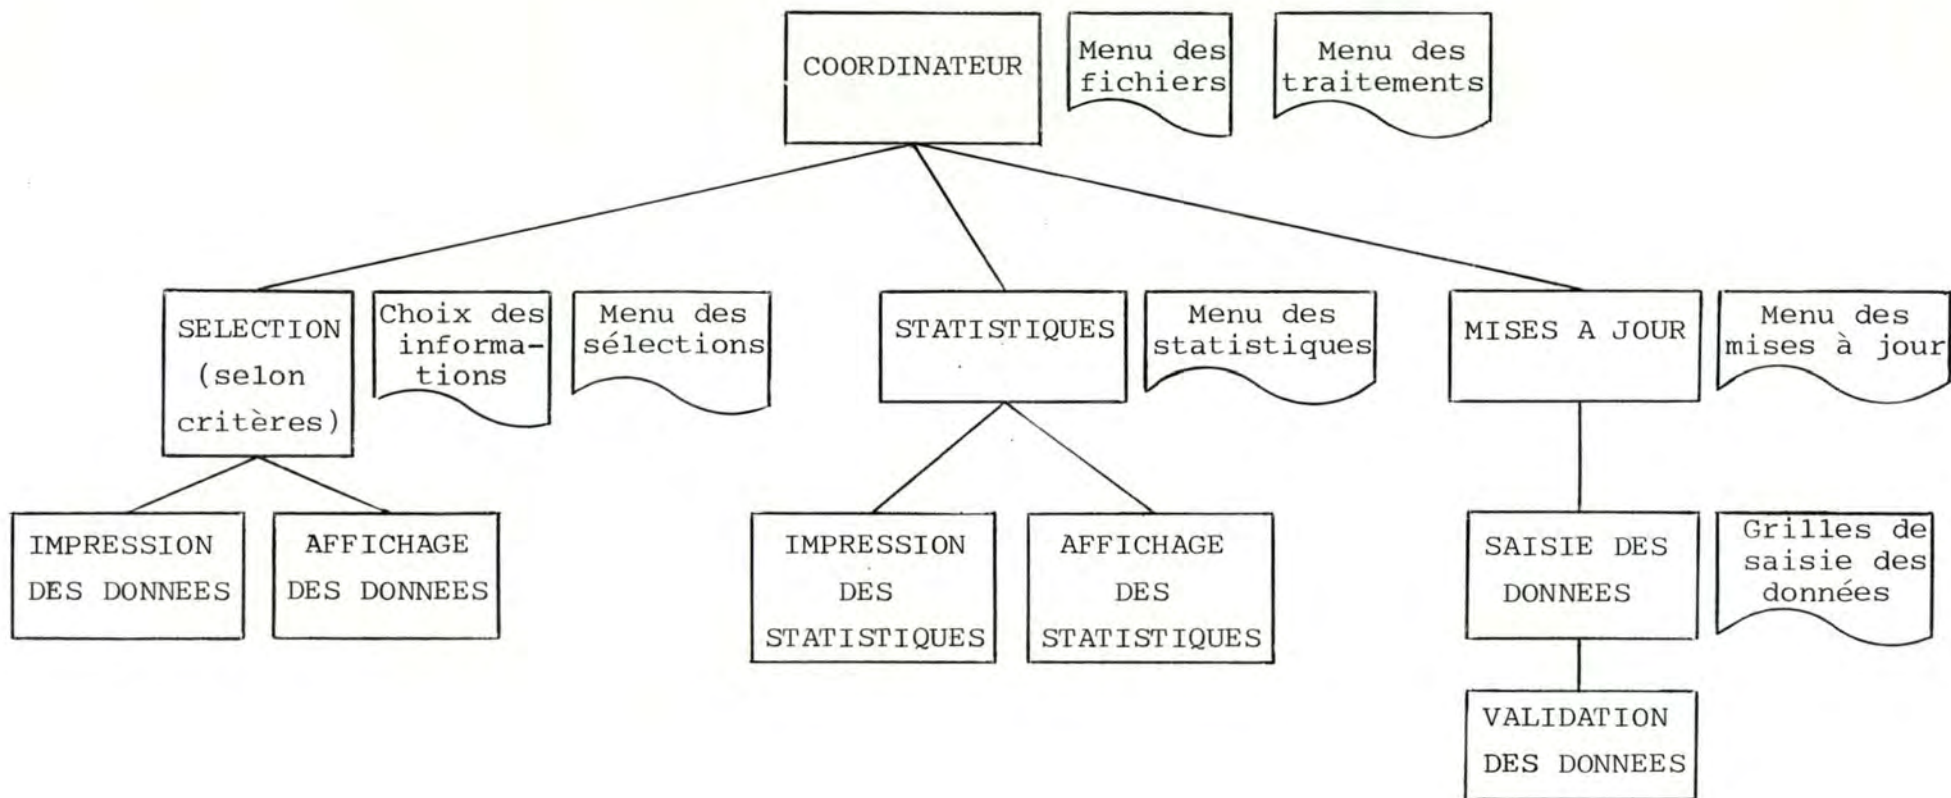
COORDINATEUR

Menu des fichiers

Menu des traitements

SELECTION (selon critères)

Choix des informations

Menu des sélections

STATISTIQUES

Menu des statistiques

MISES A JOUR

Menu des mises à jour

IMPRESSION DES DONNEES

AFFICHAGE DES DONNEES

IMPRESSION DES STATISTIQUES

AFFICHAGE DES STATISTIQUES

SAISIE DES DONNEES

Grilles de saisie des données

VALIDATION DES DONNEES